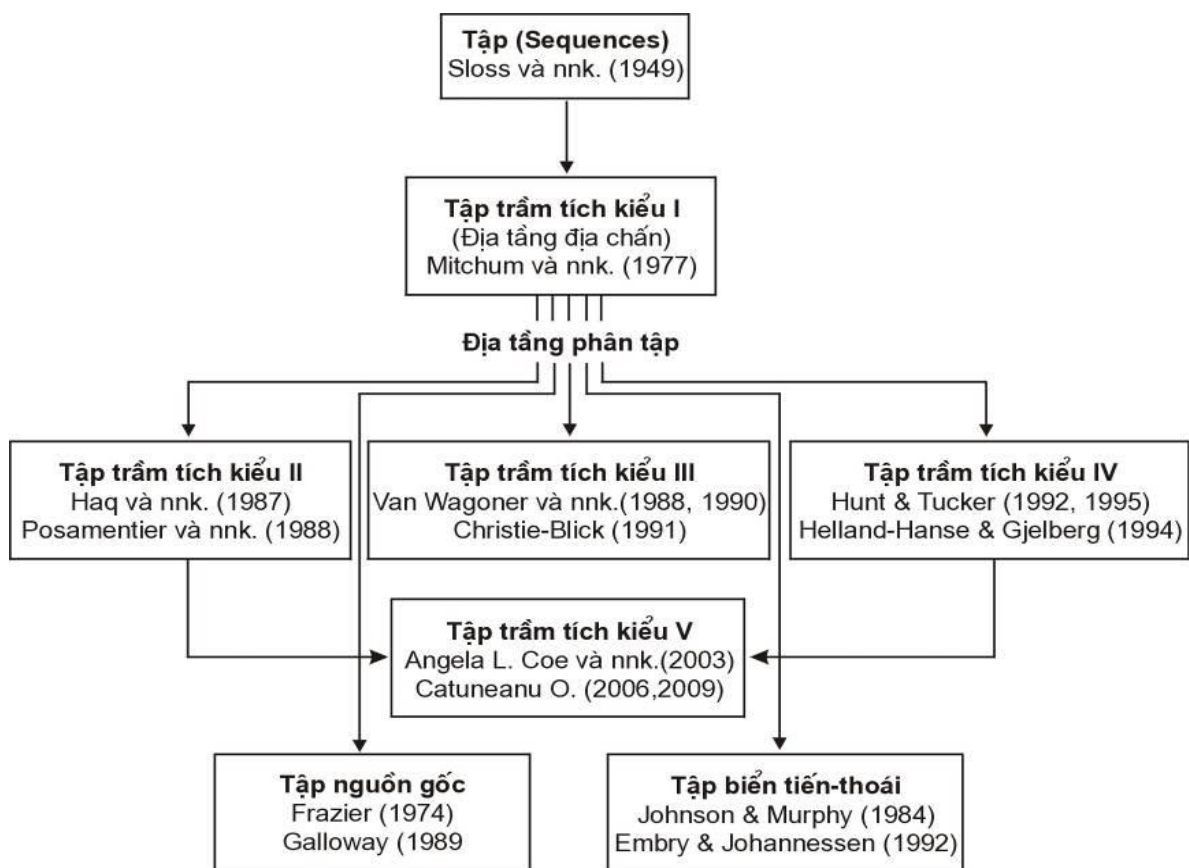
Tập (Sequences)
Sloss và nnk. (1949)

Tập trầm tích kiểu I
(Địa tầng địa chấn)
Mitchum và nnk. (1977)

Địa tầng phân tập

Tập trầm tích kiểu II
Haq và nnk. (1987)
Posamentier và nnk. (1988)

Tập trầm tích kiểu III
Van Wagoner và nnk.(1988, 1990)
Christie-Blick (1991)

Tập trầm tích kiểu IV
Hunt & Tucker (1992, 1995)
Helland-Hanse & Gjelberg (1994)

Tập trầm tích kiểu V
Angela L. Coe và nnk.(2003)
Catuneanu O. (2006,2009)

Tập nguồn gốc
Frazier (1974)
Galloway (1989

Tập biển tiến-thoái
Johnson & Murphy (1984)
Embry & Johannessen (1992)